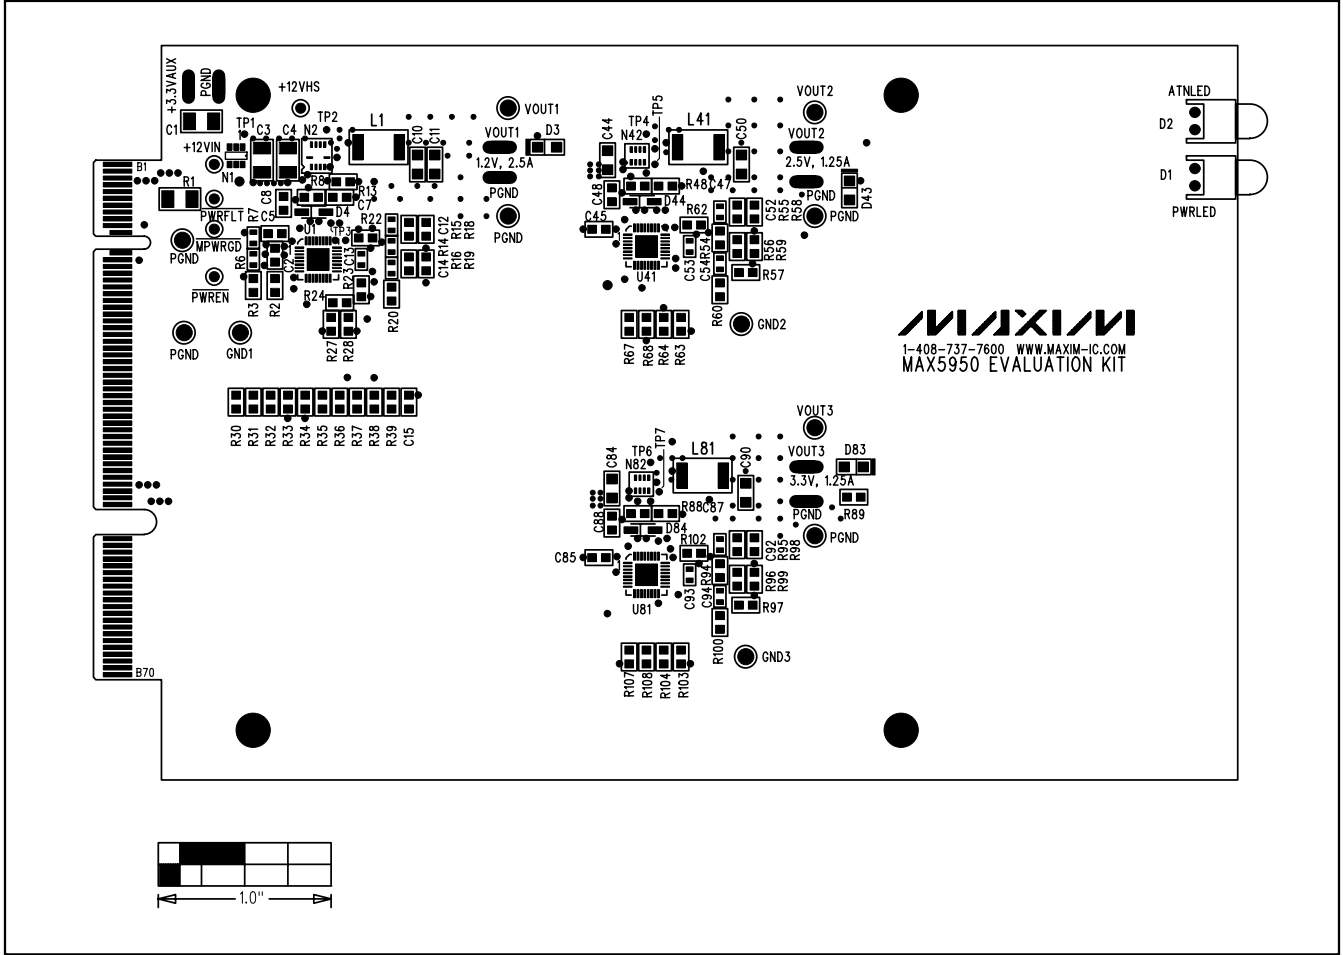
+3.3VAUX
PGND
C1
+12VHS
TP1
C3
C4
TP2
N2
L1
VOUT1
VOUT1
D3
C10
C11
1.2V, 2.5A
PGND
PGND
+12VIN
N1
B1
R1
R6
R13
C8
C7
D4
PWRFLT
C5
R7
R22
MPWRGD
U1
TP3
C12
R15
R18
R14
C14
R16
R19
PGND
R6
C2
L1
R23
C13
PWREN
R3
R2
R24
R20
R27
R28
PGND
GND1
R30
R31
R32
R33
R34
R35
R36
R37
R38
R39
C15
B70
TP4
TP5
N42
C44
L41
C50
VOUT2
VOUT2
2.5V, 1.25A
PGND
D43
PGND
C48
R48
C47
D44
C45
R62
C52
R55
R58
R56
R59
R54
C53
C54
R57
U41
R60
GND2
R67
R68
R64
R63
ATNLED
D2
D1
PWRLED
1-408-737-7600 WWW.MAXIM-IC.COM
MAX5950 EVALUATION KIT
VOUT3
TP6
TP7
N82
C84
L81
C90
VOUT3
D83
3.3V, 1.25A
PGND
R89
C88
R88
C87
D84
PGND
R102
C92
R95
R98
C85
R94
R96
R99
C93
C94
R97
U81
R100
GND3
R107
R108
R104
R103
1.0"